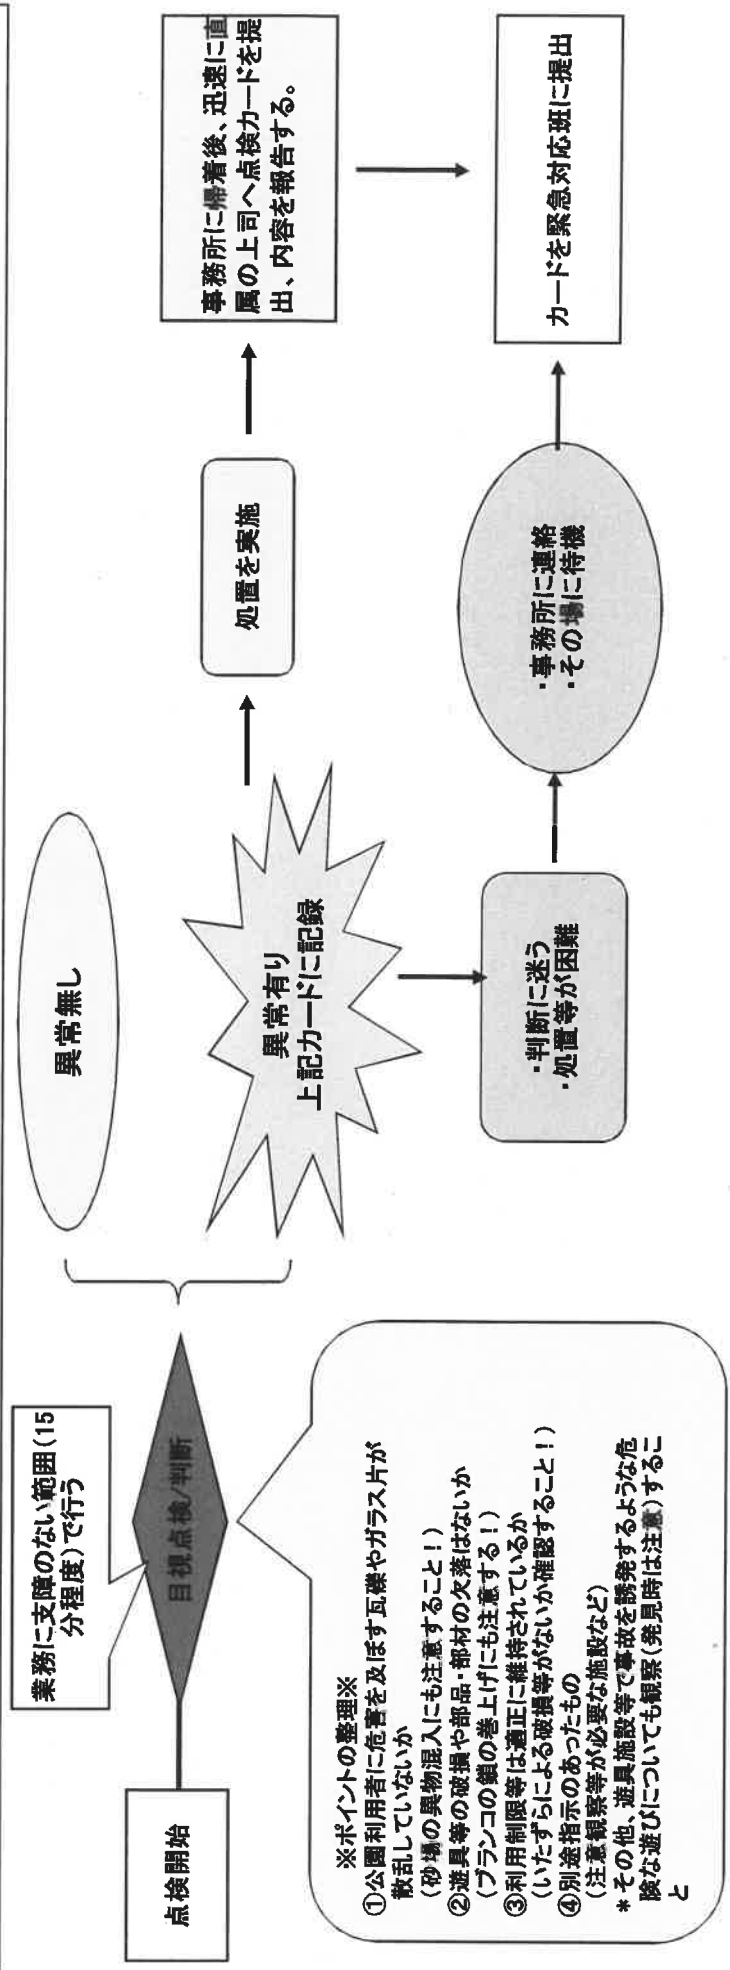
点検開始

業務に支障のない範囲（15分程度）で行う

目視点検/判断

※ポイントの整理※
①公園利用者に危害を及ぼす瓦礫やガラス片が散乱していないか
（砂場の異物混入にも注意すること！）
②遊具等の破損や部品・部材の欠落はないか
（ブランコの鎖の巻上げにも注意する！）
③利用制限等は適正に維持されているか
（いたずらによる破損等がないか確認すること！）
④別途指示のあったもの
（注意観察等が必要な施設など）
＊その他、遊具施設等で事故を誘発するような危険な遊びについても観察（発見時は注意）すること

異常無し

異常有り
上記カードに記録

処置を実施

事務所に帰着後、迅速に直属の上司へ点検カードを提出、内容を報告する。

・判断に迷う
・処置等が困難

・事務所に連絡
・その場に待機

カードを緊急対応班に提出